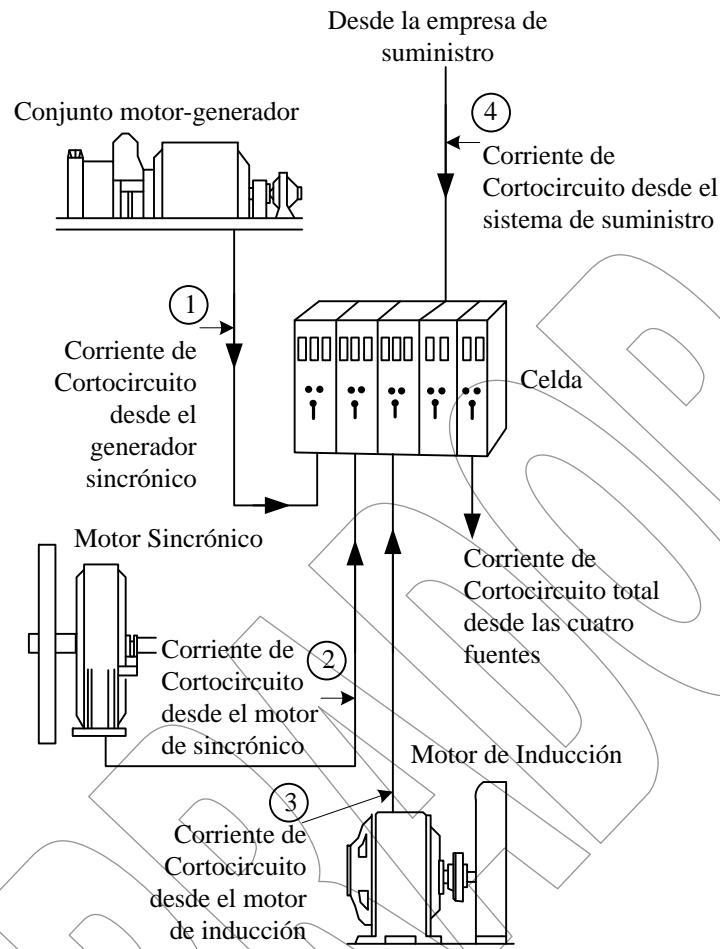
Desde la empresa de suministro

Conjunto motor-generador

4

Corriente de Cortocircuito desde el sistema de suministro

1

Corriente de Cortocircuito desde el generador sincrónico

Celda

Motor Sincrónico

Corriente de Cortocircuito total desde las cuatro fuentes

Corriente de Cortocircuito desde el motor de sincrónico

2

Motor de Inducción

3

Corriente de Cortocircuito desde el motor de inducción